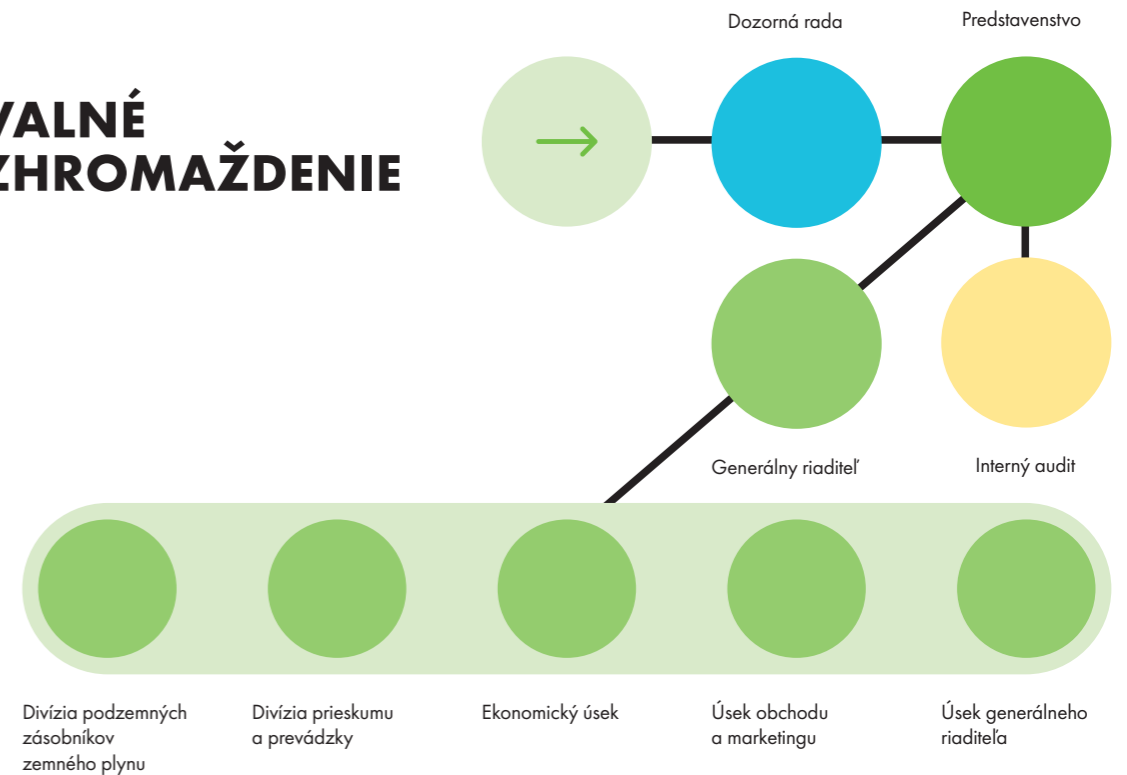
VALNÉ
ZHROMAŽDENIE

Dozorná rada

Predstavenstvo

Generálny riaditeľ

Interný audit

Divízia podzemných zásobníkov zemného plynu

Divízia prieskumu a prevádzky

Ekonomický úsek

Úsek obchodu a marketingu

Úsek generálneho riaditeľa